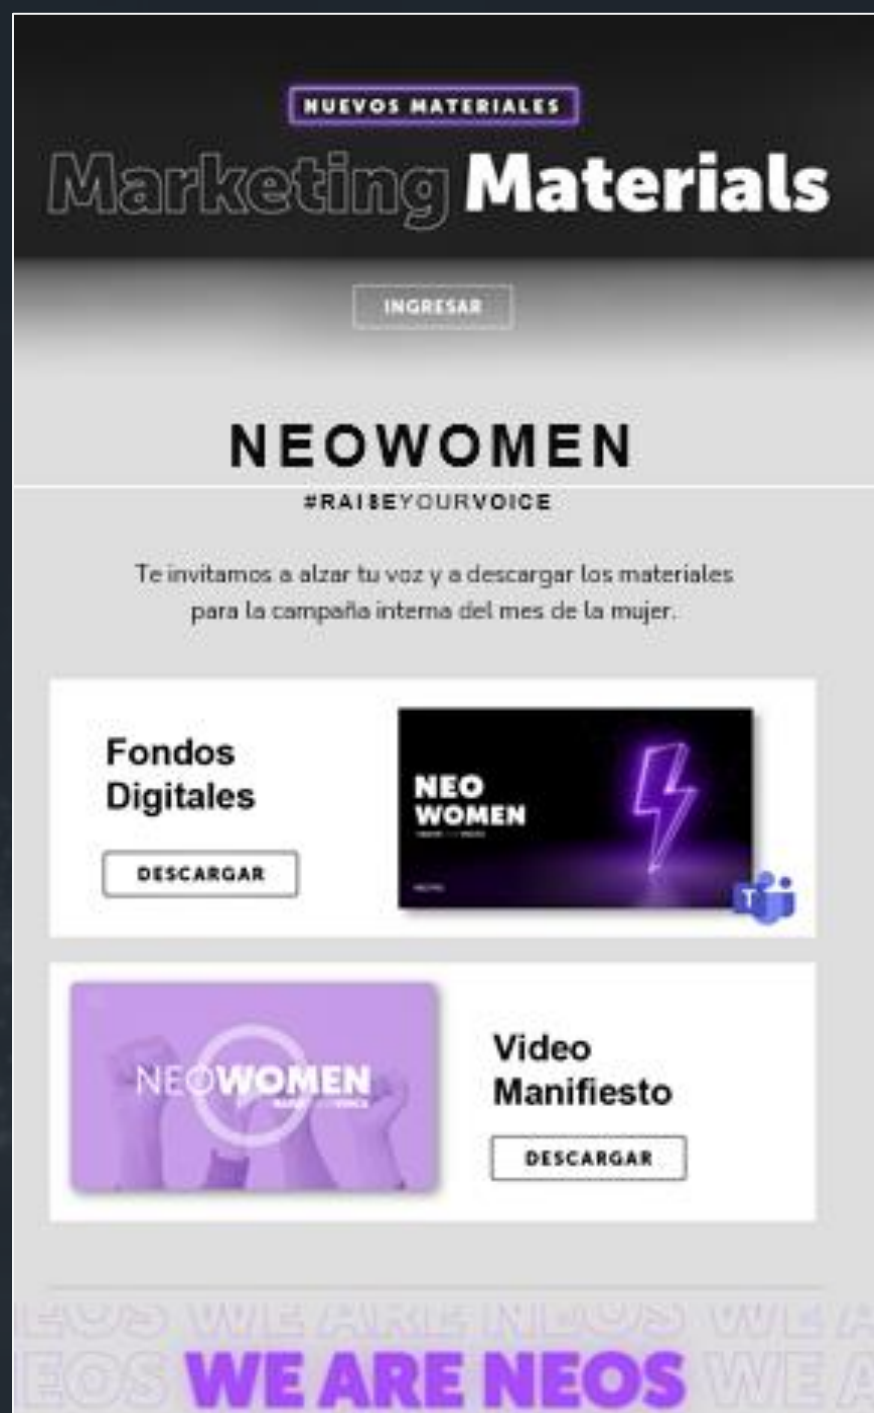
NUEVOS MATERIALES

Marketing Materials

INGRESAR

NEOWOMEN

#RAISEYOURVOICE

Te invitamos a alzar tu voz y a descargar los materiales para la campaña interna del mes de la mujer.

Fondos Digitales

DESCARGAR

NEO WOMEN

NEOWOMEN

Video Manifiesto

DESCARGAR

EOS WE ARE NEOS WE A

EOS WE ARE NEOS WE A